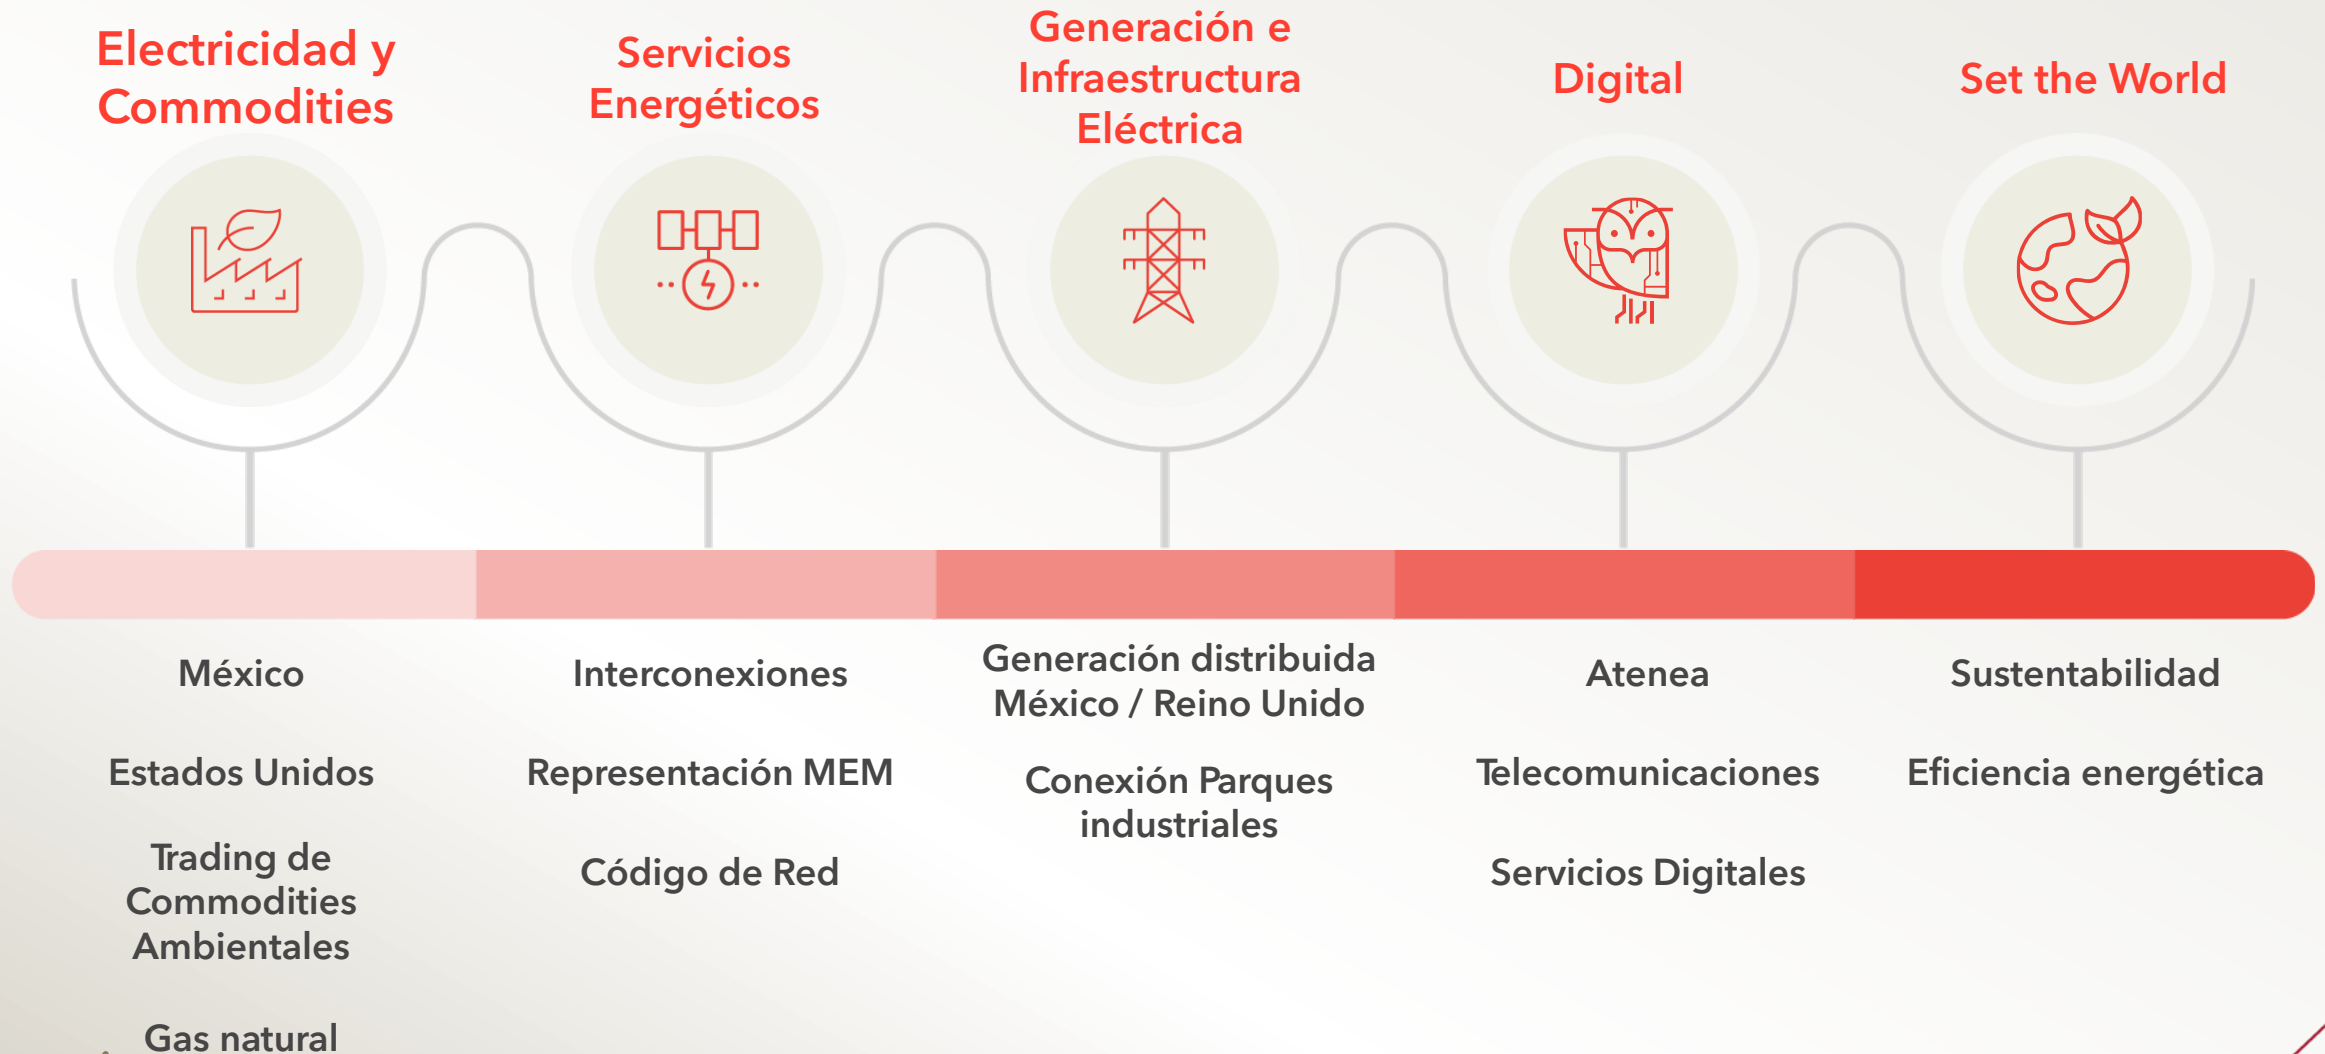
Electricidad y Commodities

Servicios Energéticos

Generación e Infraestructura Eléctrica

Digital

Set the World

México

Estados Unidos

Trading de Commodities Ambientales

Gas natural

Interconexiones

Representación MEM

Código de Red

Generación distribuida México / Reino Unido

Conexión Parques industriales

Atenea

Telecomunicaciones

Servicios Digitales

Sustentabilidad

Eficiencia energética